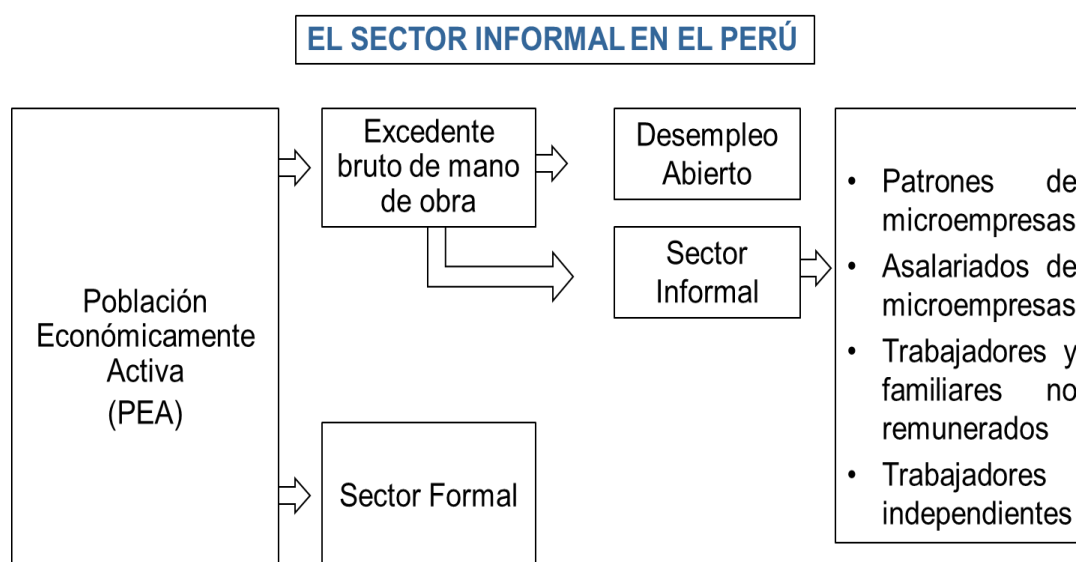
EL SECTOR INFORMAL EN EL PERÚ

Población Económicamente Activa (PEA)

Excedente bruto de mano de obra

Desempleo Abierto

Sector Informal

- Patrones de microempresas
- Asalariados de microempresas
- Trabajadores y familiares no remunerados
- Trabajadores independientes

Sector Formal